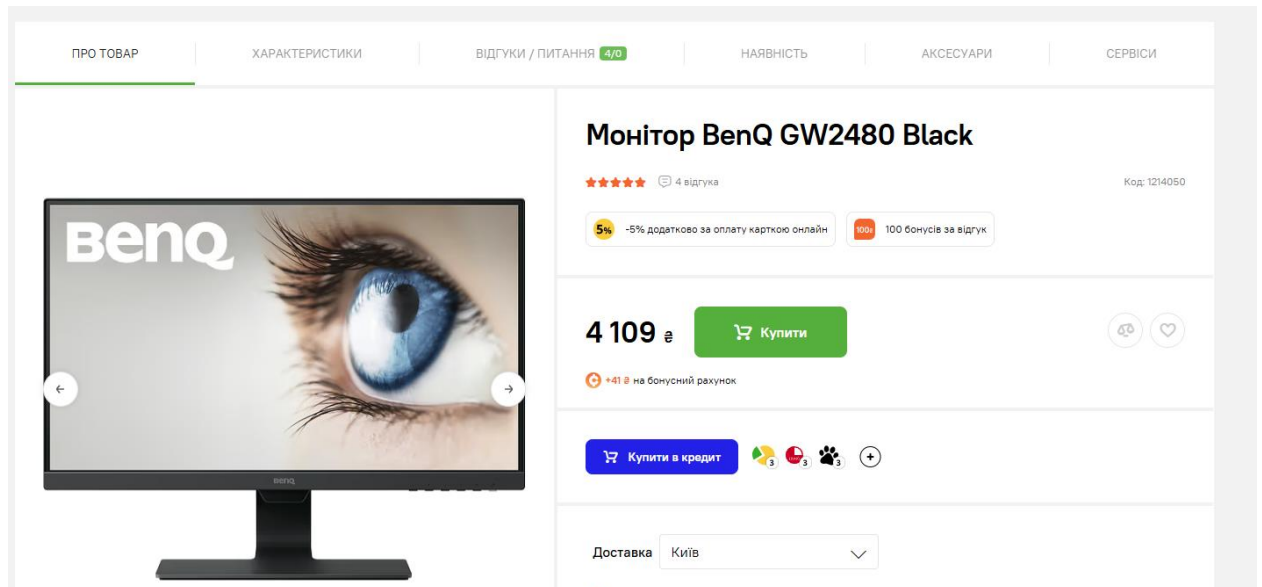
ПРО ТОВАР | ХАРАКТЕРИСТИКИ | ВІДГУКИ / ПИТАННЯ 4/0 | НАЯВНІСТЬ | АКСЕСУАРИ | СЕРВІСИ

BenQ

benq

Монітор BenQ GW2480 Black

4 відгука

Код: 1214050

5% -5% додатково за оплату карткою онлайн

100₴ 100 бонусів за відгук

4 109 ₴

Купити

+41 ₴ на бонусний рахунок

Купити в кредит

3 3 3

Доставка Київ